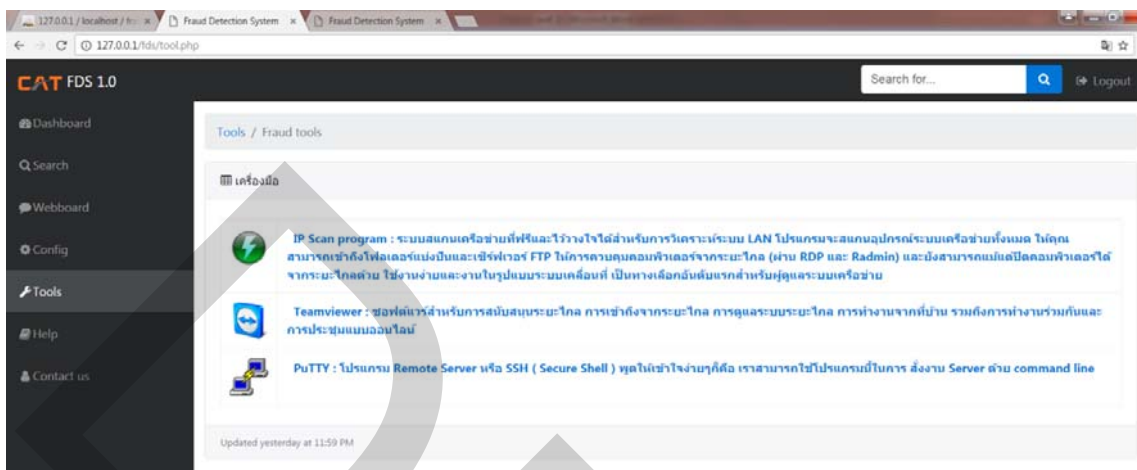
127.0.0.1 / localhost / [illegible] × Fraud Detection System × Fraud Detection System ×
127.0.0.1/fds/tool.php

CAT FDS 1.0
Search for...
Logout

Dashboard
Search
Webboard
Config
Tools
Help
Contact us

Tools / Fraud tools

เครื่องมือ

IP Scan program : ระบบสแกนเครือข่ายที่ฟรีและไว้วางใจได้สำหรับการวิเคราะห์ระบบ LAN โปรแกรมจะสแกนอุปกรณ์ระบบเครือข่ายทั้งหมด ให้คุณสามารถเข้าถึงโฟลเดอร์แบ่งปันและเซิร์ฟเวอร์ FTP ให้การควบคุมคอมพิวเตอร์จากระยะไกล (ผ่าน RDP และ Radmin) และยังสามารถแม้แต่ปิดคอมพิวเตอร์ได้จากระยะไกลด้วย ใช้งานง่ายและงานในรูปแบบระบบเคลื่อนที่ เป็นทางเลือกอันดับแรกสำหรับผู้ดูแลระบบเครือข่าย

Teamviewer : ซอฟต์แวร์สำหรับการสนับสนุนระยะไกล การเข้าถึงจากระยะไกล การดูแลระบบระยะไกล การทำงานจากที่บ้าน รวมถึงการทำงานร่วมกันและการประชุมแบบออนไลน์

PuTTY : โปรแกรม Remote Server หรือ SSH ( Secure Shell ) พูดให้เข้าใจง่ายๆก็คือ เราสามารถใช้โปรแกรมนี้ในการ สั่งงาน Server ด้วย command line

Updated yesterday at 11:59 PM